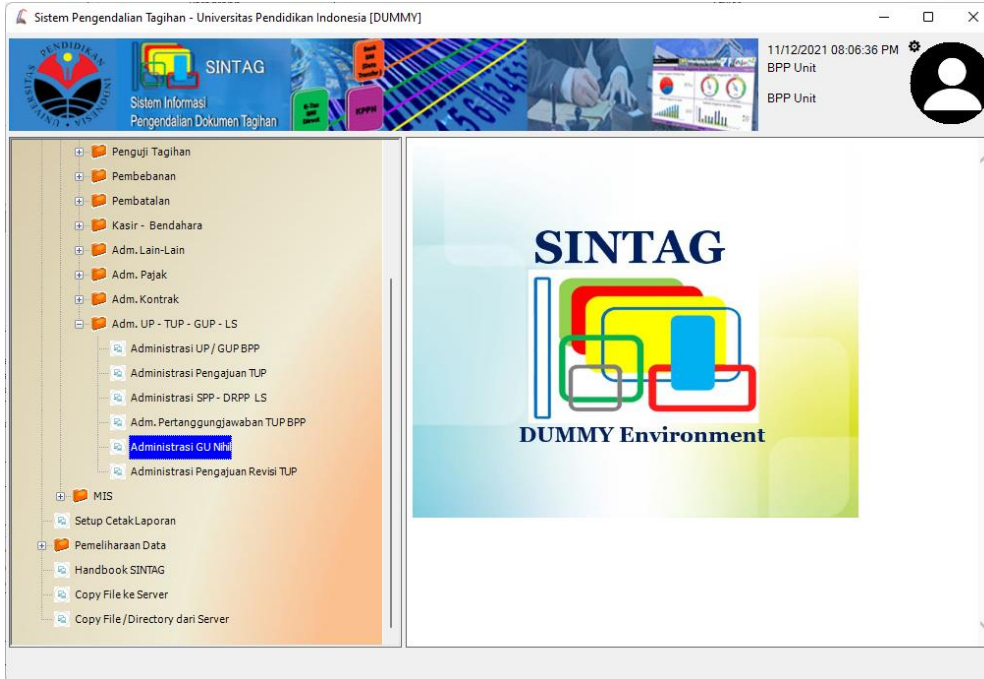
Sistem Pengendalian Tagihan - Universitas Pendidikan Indonesia [DUMMY]

PENDIDIKAN
UNIVERSITAS

SINTAG
Sistem Informasi
Pengendalian Dokumen Tagihan

KPPN

11/12/2021 08:06:36 PM
BPP Unit

BPP Unit

Penguji Tagihan
Pembebanan
Pembatalan
Kasir - Bendahara
Adm. Lain-Lain
Adm. Pajak
Adm. Kontrak
Adm. UP - TUP - GUP - LS
Administrasi UP / GUP BPP
Administrasi Pengajuan TUP
Administrasi SPP - DRPP LS
Adm. Pertanggungjawaban TUP BPP
Administrasi GU Nihil
Administrasi Pengajuan Revisi TUP
MIS
Setup Cetak Laporan
Pemeliharaan Data
Handbook SINTAG
Copy File ke Server
Copy File / Directory dari Server

SINTAG
DUMMY Environment